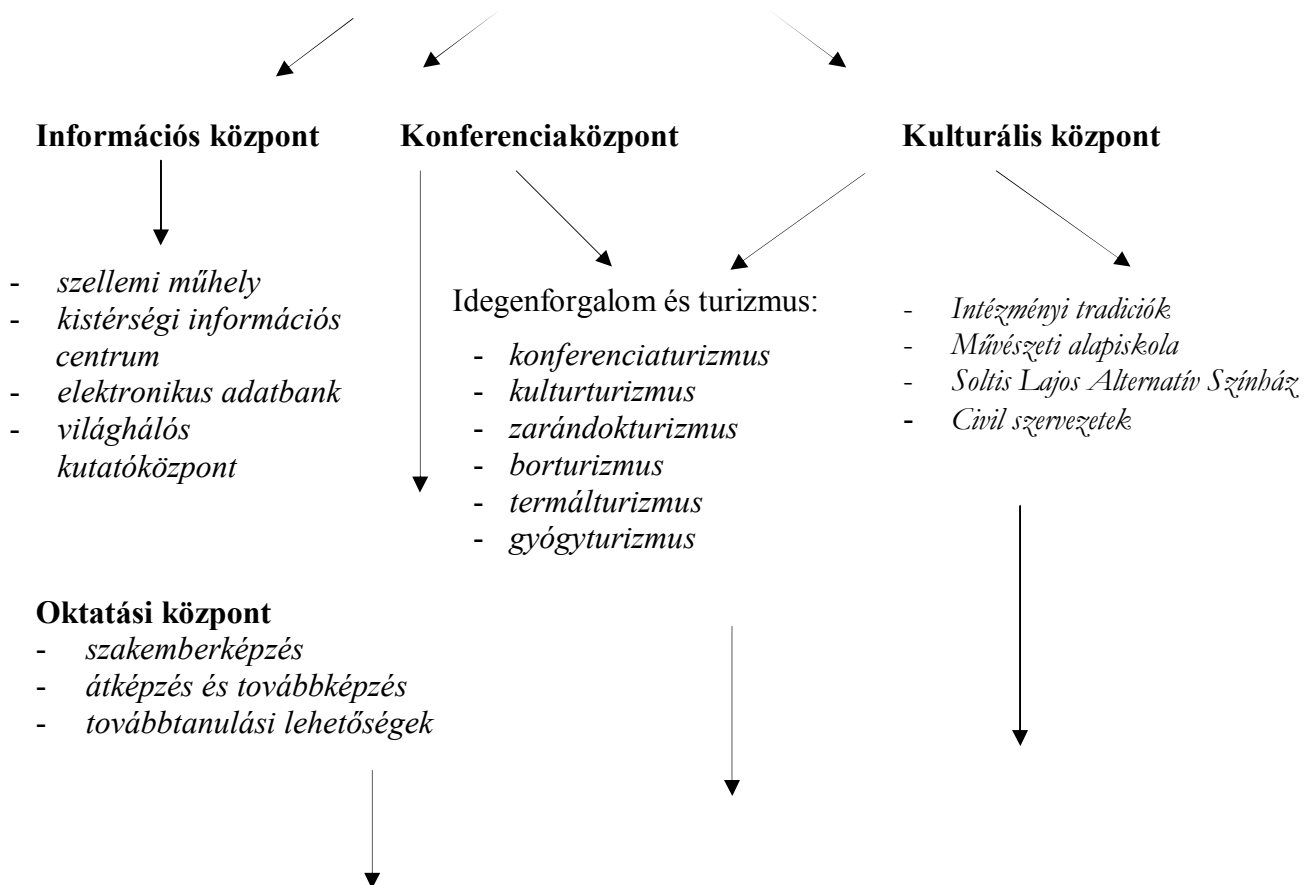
**Információs központ**

- *szellemi műhely*
- *kistérségi információs centrum*
- *elektronikus adatbank*
- *világhálós kutatóközpont*

**Konferenciaközpont**

**Kulturális központ**

Idegenforgalom és turizmus:

- *konferenciaturizmus*
- *kulturturizmus*
- *zarándokturizmus*
- *borturizmus*
- *termálturizmus*
- *gyógyturizmus*

- *Intézményi tradiciók*
- *Művészeti alapiskola*
- *Soltis Lajos Alternatív Színház*
- *Civil szervezetek*

**Oktatási központ**

- *szakemberképzés*
- *átképzés és továbbképzés*
- *továbbtanulási lehetőségek*